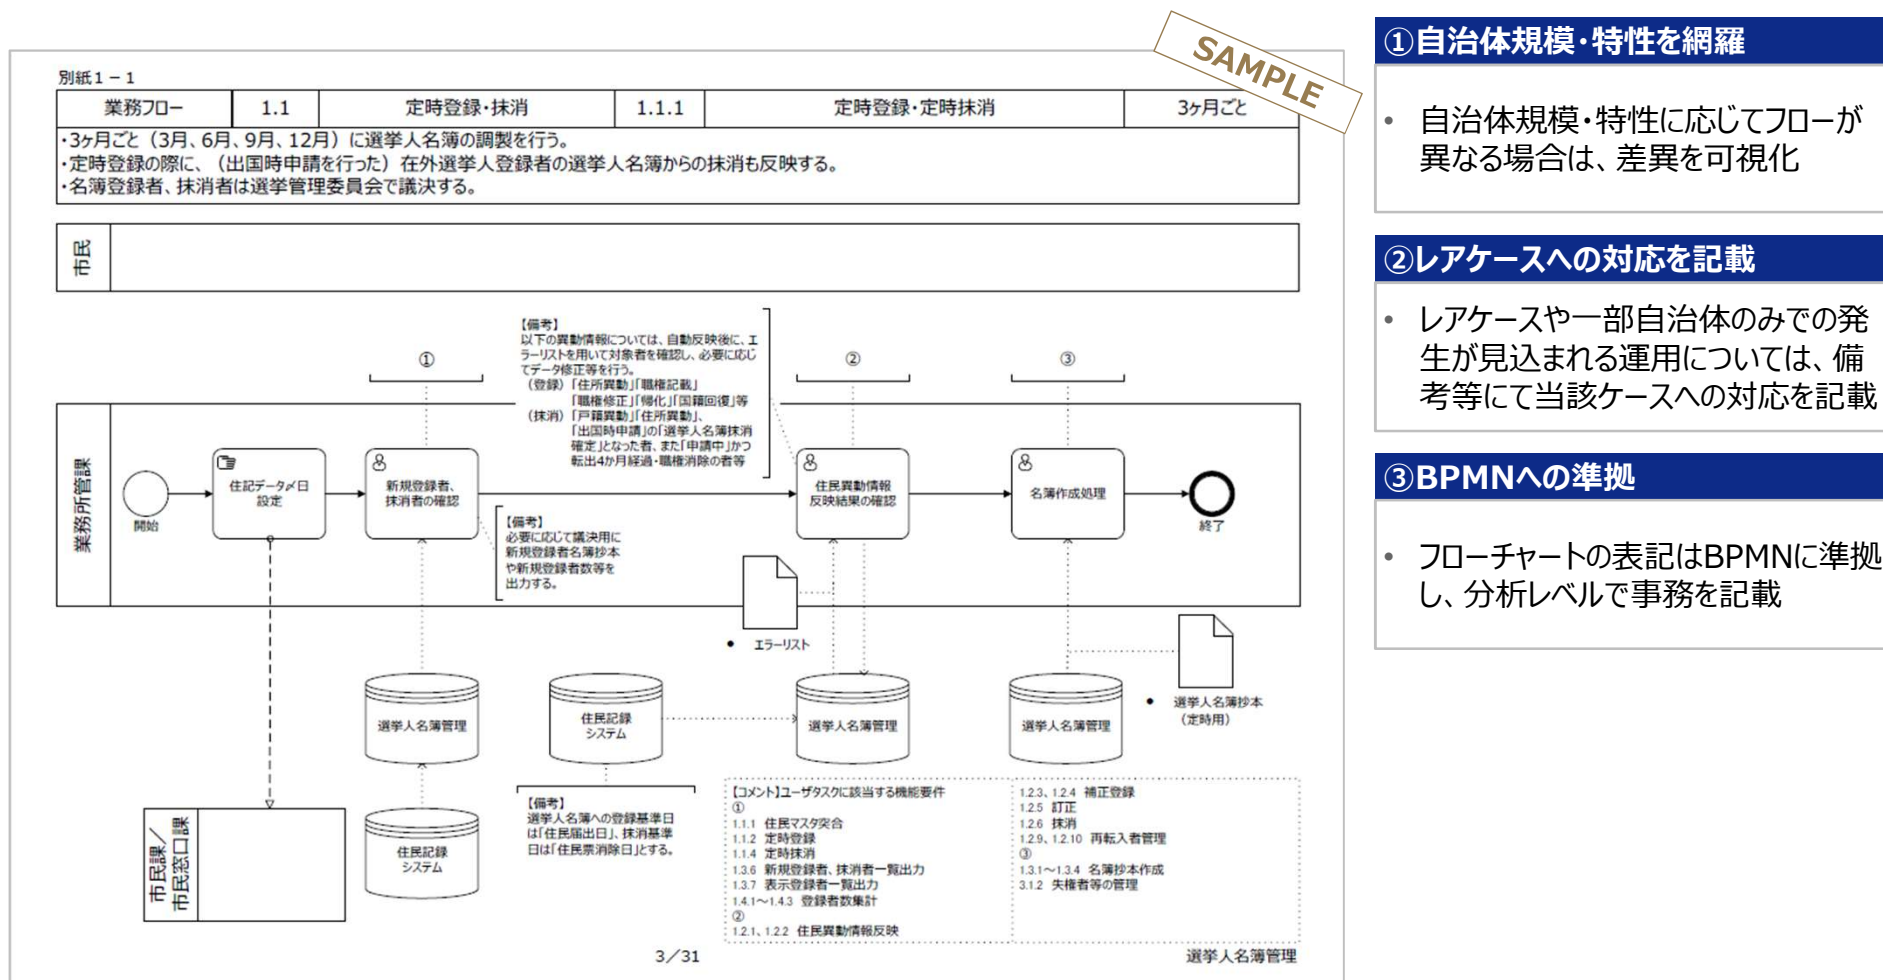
SAMPLE

別紙1－1

| 業務フロー | 1.1 | 定時登録・抹消 | 1.1.1 | 定時登録・定時抹消 | 3ヶ月ごと |
|---|---|---|---|---|---|

・3ヶ月ごと（3月、6月、9月、12月）に選挙人名簿の調製を行う。
・定時登録の際に、（出国時申請を行った）在外選挙人登録者の選挙人名簿からの抹消も反映する。
・名簿登録者、抹消者は選挙管理委員会で議決する。

市民

【備考】
以下の異動情報については、自動反映後に、エラーリストを用いて対象者を確認し、必要に応じてデータ修正等を行う。
（登録）「住所異動」「職権記載」
「職権修正」「帰化」「国籍回復」等
（抹消）「戸籍異動」「住所異動」、
「出国時申請」の「選挙人名簿抹消確定」となった者、また「申請中」かつ転出4か月経過・職権消除の者等

①
②
③

業務所管課

開始
住記データ×日設定
新規登録者、抹消者の確認
住民異動情報反映結果の確認
名簿作成処理
終了

【備考】
必要に応じて議決用に新規登録者名簿抄本や新規登録者数等を出力する。

エラーリスト

選挙人名簿抄本（定時用）

選挙人名簿管理
住民記録システム
選挙人名簿管理
選挙人名簿管理
住民記録システム

【備考】
選挙人名簿への登録基準日は「住民届出日」、抹消基準日は「住民票消除日」とする。

【コメント】ユーザタスクに該当する機能要件
①
1.1.1 住民マスタ突合
1.1.2 定時登録
1.1.4 定時抹消
1.3.6 新規登録者、抹消者一覧出力
1.3.7 表示登録者一覧出力
1.4.1～1.4.3 登録者数集計
②
1.2.1、1.2.2 住民異動情報反映

1.2.3、1.2.4 補正登録
1.2.5 訂正
1.2.6 抹消
1.2.9、1.2.10 再転入者管理
③
1.3.1～1.3.4 名簿抄本作成
3.1.2 失権者等の管理

市民課／市民窓口課

3／31
選挙人名簿管理

①自治体規模・特性を網羅
・自治体規模・特性に応じてフローが異なる場合は、差異を可視化

②レアケースへの対応を記載
・レアケースや一部自治体のみでの発生が見込まれる運用については、備考等にて当該ケースへの対応を記載

③BPMNへの準拠
・フローチャートの表記はBPMNに準拠し、分析レベルで事務を記載